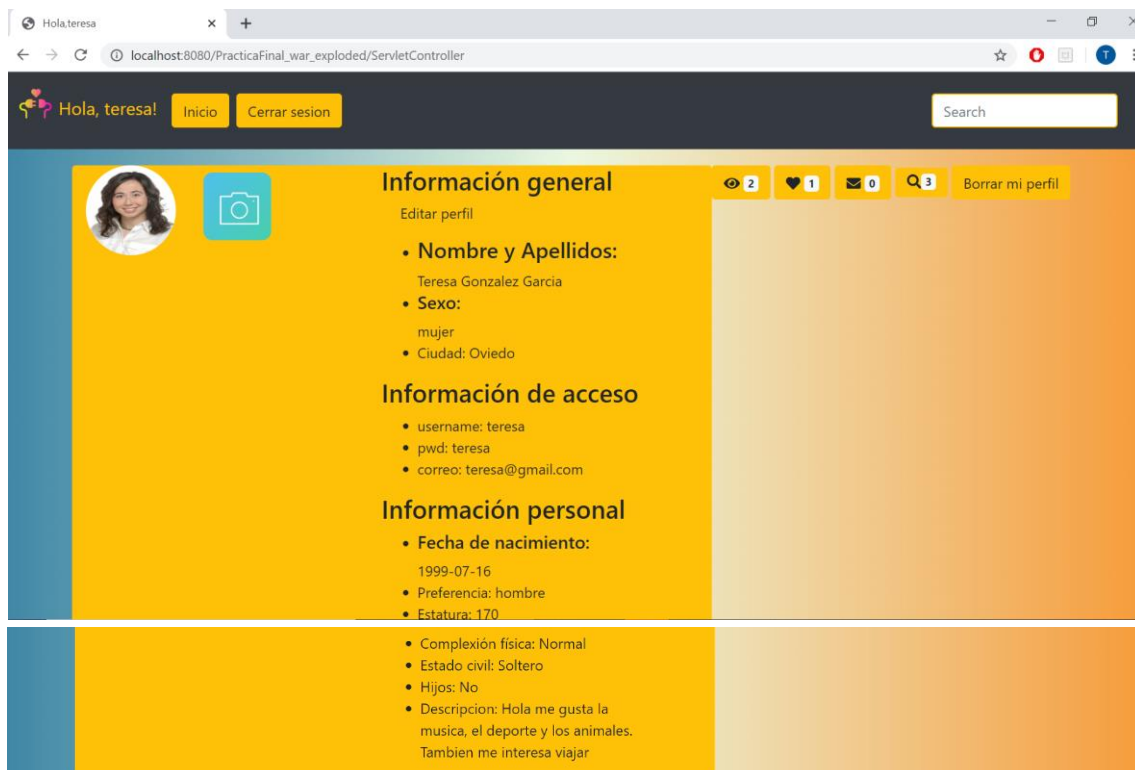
Hola,teresa

localhost:8080/PracticaFinal_war_exploded/ServletController

Hola, teresa! Inicio Cerrar sesion

Search

Información general

Editar perfil

2 1 0 3 Borrar mi perfil

- Nombre y Apellidos:

Teresa Gonzalez Garcia

- Sexo:

mujer

- Ciudad: Oviedo

Información de acceso

- username: teresa
- pwd: teresa
- correo: teresa@gmail.com

Información personal

- Fecha de nacimiento:

1999-07-16

- Preferencia: hombre
- Estatura: 170
- Complexión física: Normal
- Estado civil: Soltero
- Hijos: No
- Descripcion: Hola me gusta la musica, el deporte y los animales. Tambien me interesa viajar